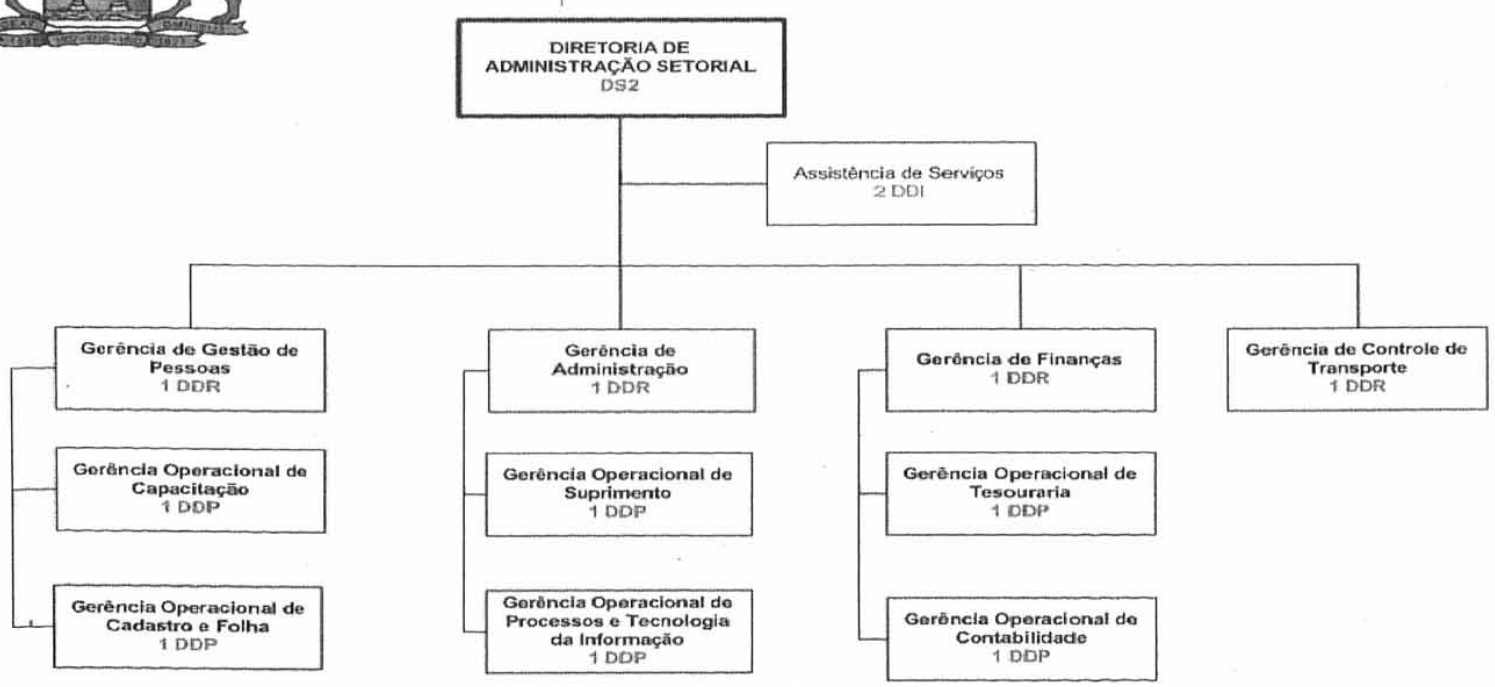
DIRETORIA DE ADMINISTRAÇÃO SETORIAL
DS2

Assistência de Serviços
2 DDI

Gerência de Gestão de Pessoas
1 DDR

Gerência Operacional de Capacitação
1 DDP

Gerência Operacional de Cadastro e Folha
1 DDP

Gerência de Administração
1 DDR

Gerência Operacional de Suprimento
1 DDP

Gerência Operacional de Processos e Tecnologia da Informação
1 DDP

Gerência de Finanças
1 DDR

Gerência Operacional de Tesouraria
1 DDP

Gerência Operacional de Contabilidade
1 DDP

Gerência de Controle de Transporte
1 DDR